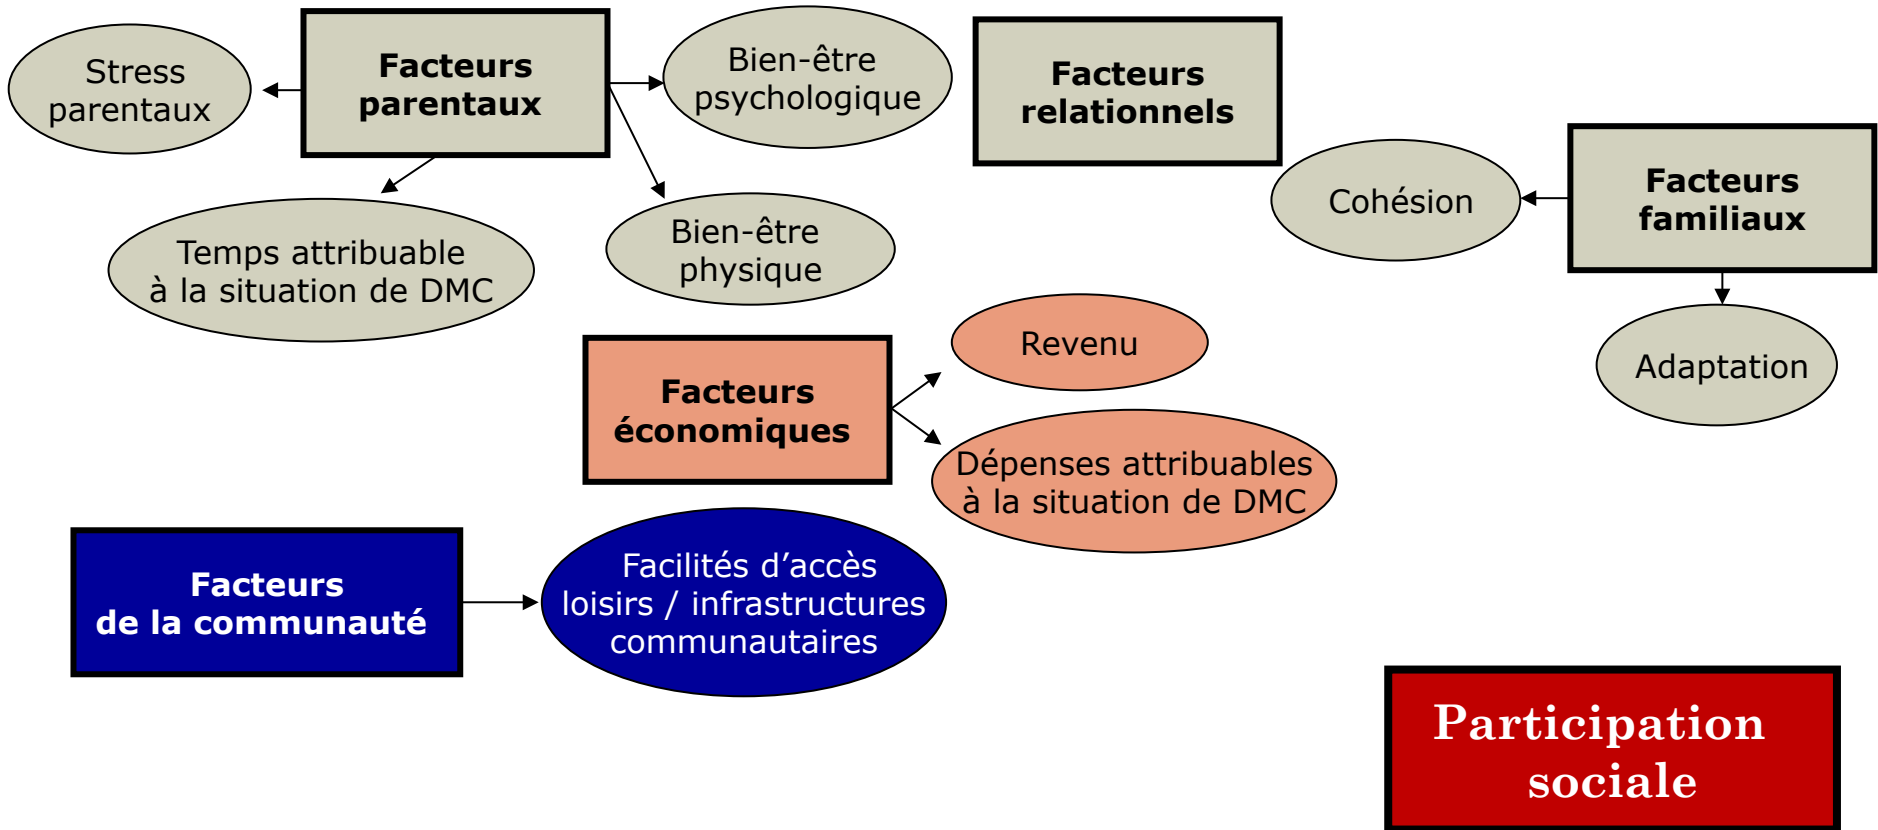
Stress parentaux

Facteurs parentaux

Bien-être psychologique

Facteurs relationnels

Temps attribuable à la situation de DMC

Bien-être physique

Cohésion

Facteurs familiaux

Revenu

Adaptation

Facteurs économiques

Dépenses attribuables à la situation de DMC

Facteurs de la communauté

Facilités d'accès loisirs / infrastructures communautaires

Participation sociale